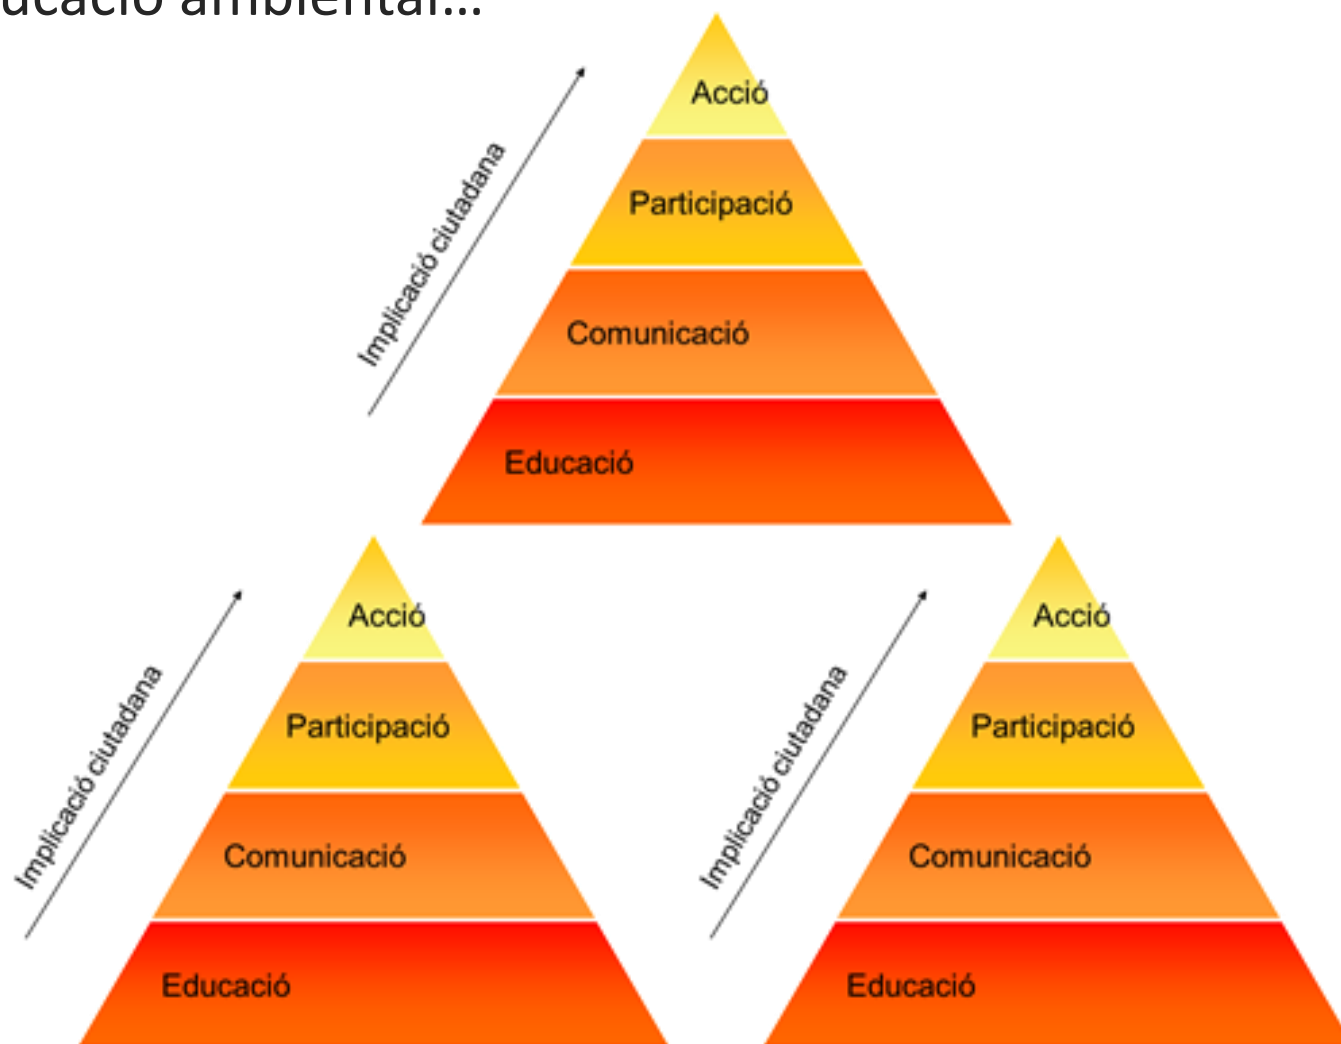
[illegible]ducació ambiental...

Implicació ciutadana

Acció

Participació

Comunicació

Educació

Implicació ciutadana

Acció

Participació

Comunicació

Educació

Implicació ciutadana

Acció

Participació

Comunicació

Educació